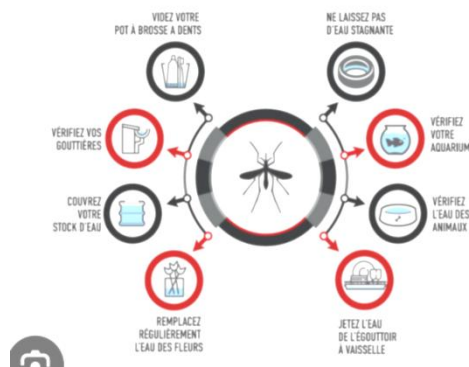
VIDEZ VOTRE POT À BROSSE À DENTS

NE LAISSEZ PAS D'EAU STAGNANTE

VÉRIFIEZ VOS GOUTTIÈRES

VÉRIFIEZ VOTRE AQUARIUM

COUVREZ VOTRE STOCK D'EAU

VÉRIFIEZ L'EAU DES ANIMAUX

REMPLACEZ RÉGULIÈREMENT L'EAU DES FLEURS

JETEZ L'EAU DE L'ÉGOUTTOIR À VAISSELLE